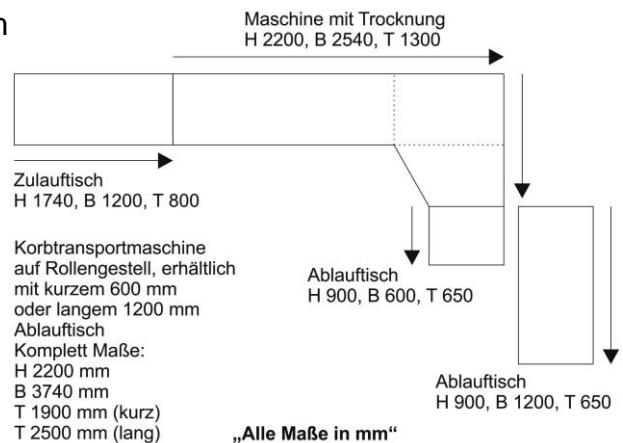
n

Maschine mit Trocknung
H 2200, B 2540, T 1300

Zulauftisch
H 1740, B 1200, T 800

Korbtransportmaschine auf Rollengestell, erhältlich mit kurzem 600 mm oder langem 1200 mm Ablauftisch
Komplett Maße:
H 2200 mm
B 3740 mm
T 1900 mm (kurz)
T 2500 mm (lang)

Ablauftisch
H 900, B 600, T 650

Ablauftisch
H 900, B 1200, T 650

„Alle Maße in mm“